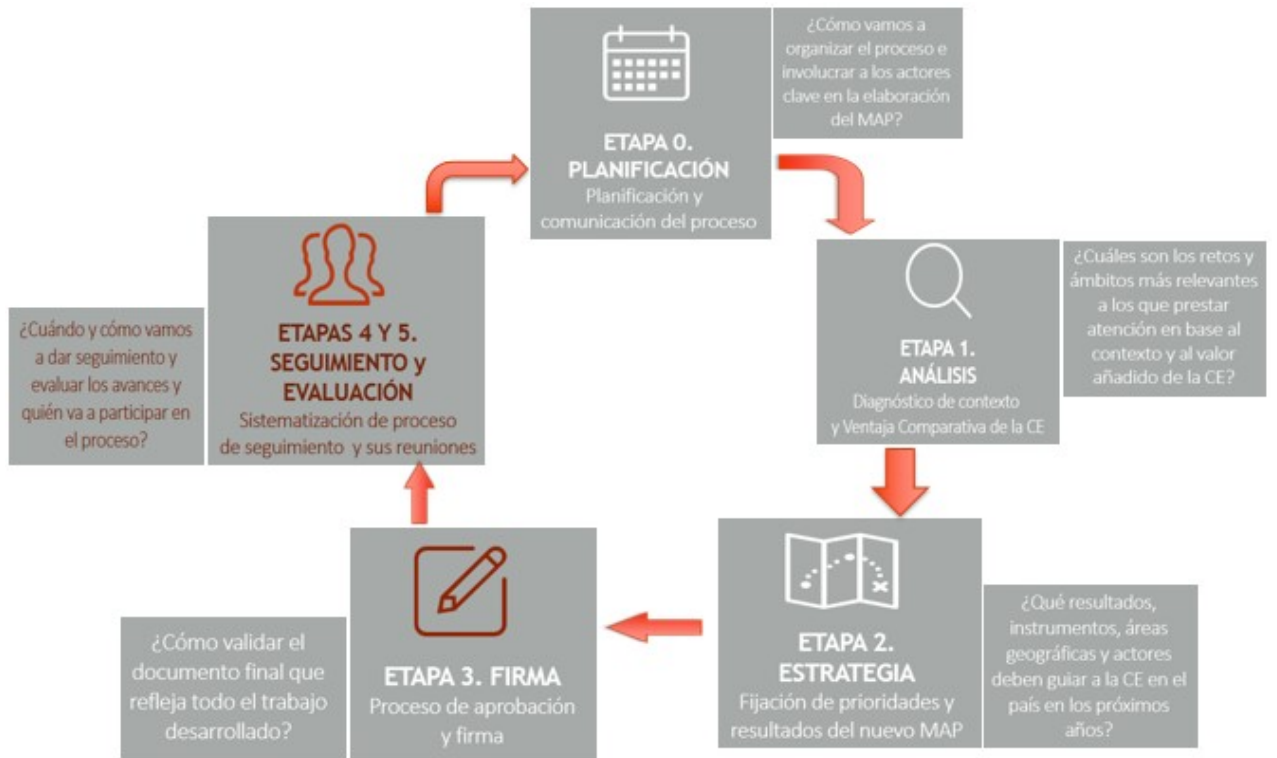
ETAPA 0.
PLANIFICACIÓN
Planificación y comunicación del proceso

¿Cómo vamos a organizar el proceso e involucrar a los actores clave en la elaboración del MAP?

ETAPA 1.
ANÁLISIS
Diagnóstico de contexto y Ventaja Comparativa de la CE

¿Cuáles son los retos y ámbitos más relevantes a los que prestar atención en base al contexto y al valor añadido de la CE?

ETAPA 2.
ESTRATEGIA
Fijación de prioridades y resultados del nuevo MAP

¿Qué resultados, instrumentos, áreas geográficas y actores deben guiar a la CE en el país en los próximos años?

ETAPA 3. FIRMA
Proceso de aprobación y firma

¿Cómo validar el documento final que refleja todo el trabajo desarrollado?

ETAPAS 4 Y 5.
SEGUIMIENTO y EVALUACIÓN
Sistematización de proceso de seguimiento y sus reuniones

¿Cuándo y cómo vamos a dar seguimiento y evaluar los avances y quién va a participar en el proceso?